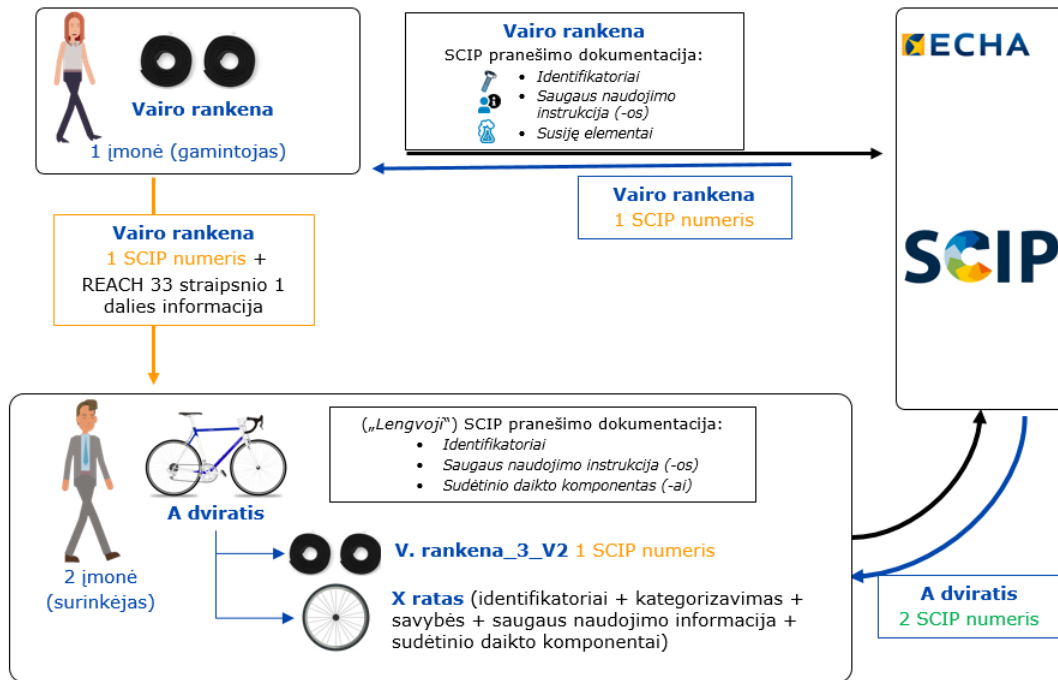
Vairo rankena

1 įmonė (gamintojas)

Vairo rankena

SCIP pranešimo dokumentacija:

- Identifikatoriai
- Saugaus naudojimo instrukcija (-os)
- Susiję elementai

ECHA

Vairo rankena
1 SCIP numeris

SCIP

Vairo rankena
1 SCIP numeris +
REACH 33 straipsnio 1 dalies informacija

(„Lengvoji“) SCIP pranešimo dokumentacija:

- Identifikatoriai
- Saugaus naudojimo instrukcija (-os)
- Sudėtinio daikto komponentas (-ai)

A dviratis

2 įmonė (surinkėjas)

V. rankena_3_V2 1 SCIP numeris

X ratas (identifikatoriai + kategorizavimas + savybės + saugaus naudojimo informacija + sudėtinio daikto komponentai)

A dviratis
2 SCIP numeris